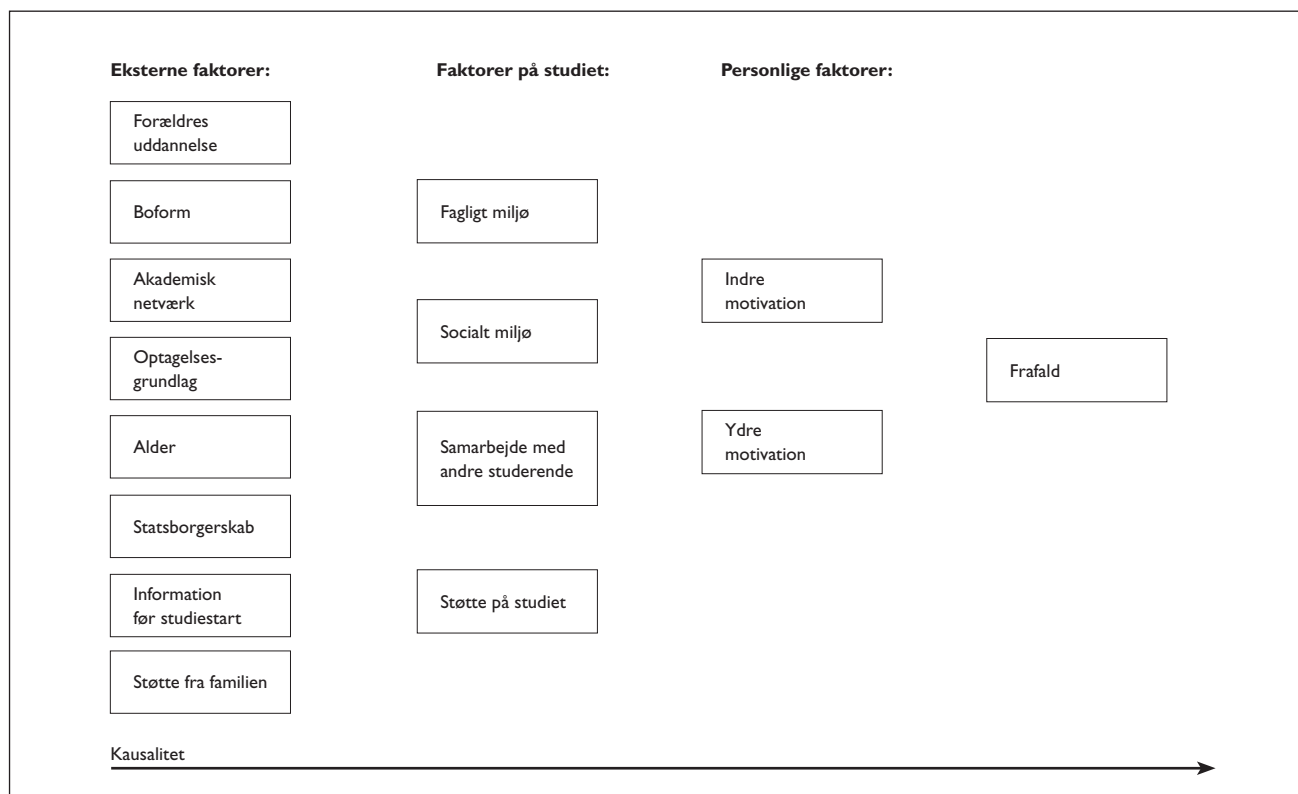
Eksterne faktorer:

Forældres uddannelse

Boform

Akademisk netværk

Optagelsesgrundlag

Alder

Statsborgerskab

Information før studiestart

Støtte fra familien

Faktorer på studiet:

Fagligt miljø

Socialt miljø

Samarbejde med andre studerende

Støtte på studiet

Personlige faktorer:

Indre motivation

Ydre motivation

Frafald

Kausalitet